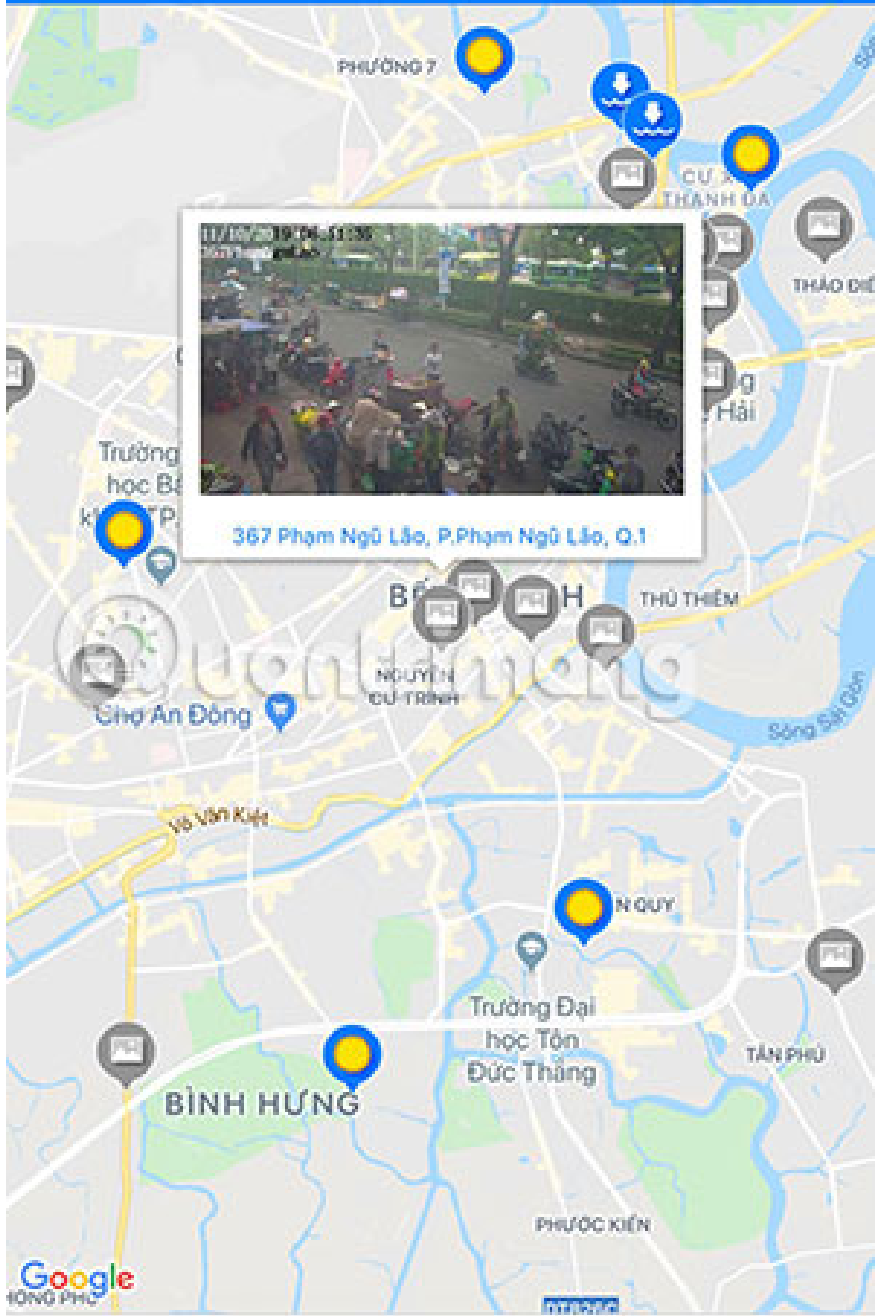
PHƯỜNG 7

CƯ X THANH ĐA

THẢO ĐIỀ

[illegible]

367 Phạm Ngũ Lão, P.Phạm Ngũ Lão, Q.1

Trường học B k TP

B H

THỦ THIÊM

NGUYỄN CƯ TRINH

Chợ An Đông

Sông Sài Gòn

Võ Văn Kiệt

N QUY

Trường Đại học Tôn Đức Thắng

TÂN PHÚ

BÌNH HƯNG

PHƯỚC KIỂN

Google

HỒNG PHÚ

Quantrimang